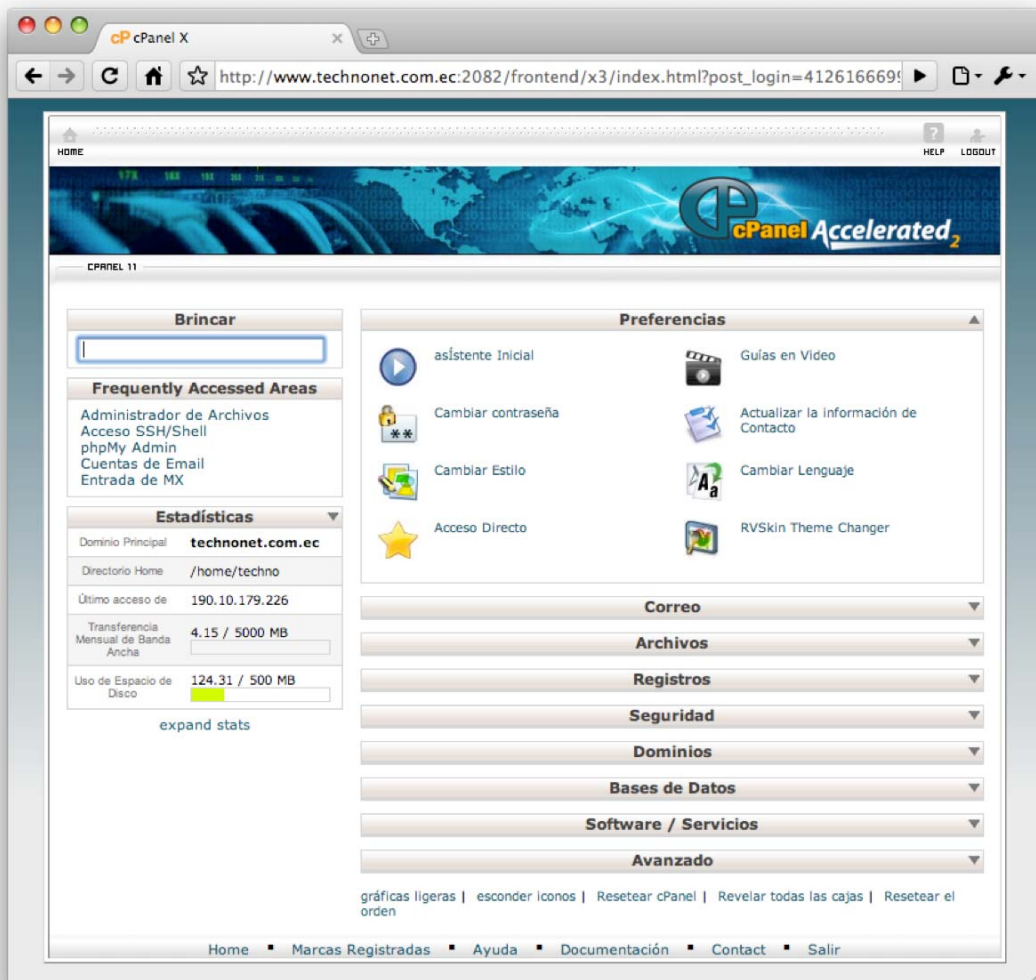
cP cPanel X

http://www.technonet.com.ec:2082/frontend/x3/index.html?post_login=412616669

HOME

HELP LOGOUT

cPanel Accelerated 2

CPANEL 11

Brincar

Frequently Accessed Areas

Administrador de Archivos
Acceso SSH/Shell
phpMy Admin
Cuentas de Email
Entrada de MX

Estadísticas

| | |
|---|---|
| Dominio Principal | technonet.com.ec |
| Directorio Home | /home/techno |
| Último acceso de | 190.10.179.226 |
| Transferencia Mensual de Banda Ancha | 4.15 / 5000 MB |
| Uso de Espacio de Disco | 124.31 / 500 MB |

expand stats

Preferencias

asÍstente Inicial
Guías en Video
Cambiar contraseña
Actualizar la información de Contacto
Cambiar Estilo
Cambiar Lenguaje
Acceso Directo
RVSkin Theme Changer

Correo

Archivos

Registros

Seguridad

Dominios

Bases de Datos

Software / Servicios

Avanzado

gráficas ligeras | esconder iconos | Resetear cPanel | Revelar todas las cajas | Resetear el orden

Home ▪ Marcas Registradas ▪ Ayuda ▪ Documentación ▪ Contact ▪ Salir